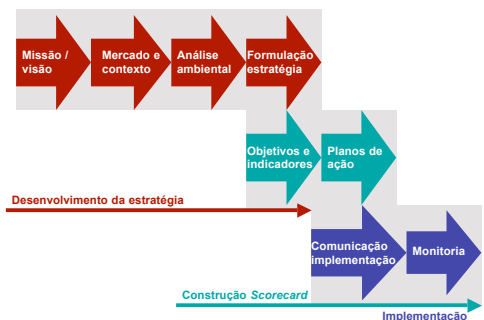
Missão / visão

Mercado e contexto

Análise ambiental

Formulação estratégia

Objetivos e indicadores

Planos de ação

Desenvolvimento da estratégia

Comunicação implementação

Monitoria

Construção *Scorecard*

Implementação